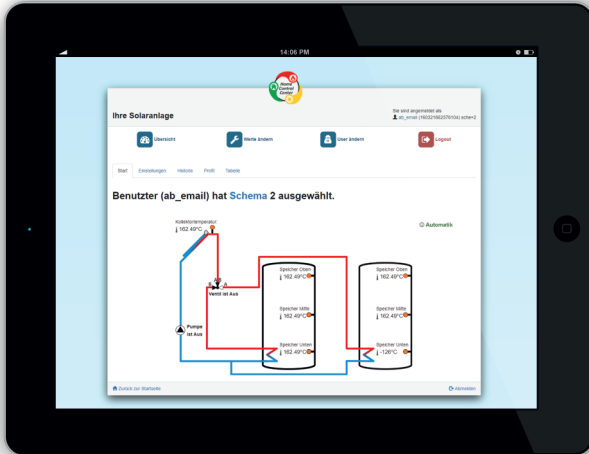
14:06 PM

Home Control Center

Ihre Solaranlage

Sie sind angemeldet als
ab_email (16032166207610a) sche+2

Übersicht

Werte ändern

User ändern

Logout

Start Einstellungen Historie Profil Tabelle

Benutzter (ab_email) hat Schema 2 ausgewählt.

Automatik

Kollektortemperatur
162.49°C

AB
A
B
Ventil ist Aus

Pumpe ist Aus

Speicher Oben
162.49°C

Speicher Mitte
162.49°C

Speicher Unten
162.49°C

Speicher Oben
162.49°C

Speicher Mitte
162.49°C

Speicher Unten
-126°C

Zurück zur Startseite

Abmelden